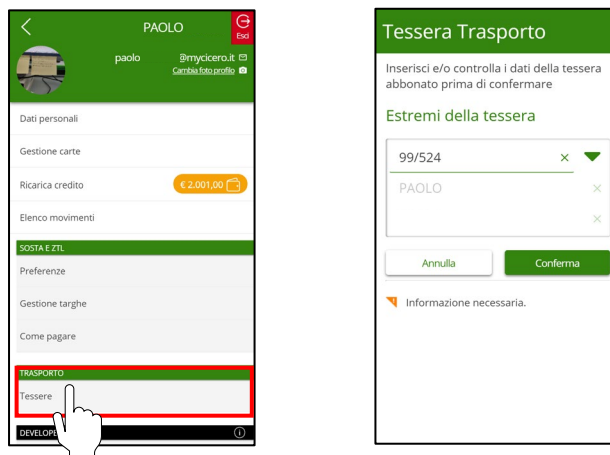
PAOLO

Esci

paolo

@mycicero.it

Cambia foto profilo

Dati personali

Gestione carte

Ricarica credito

€ 2.001,00

Elenco movimenti

SOSTA E ZTL

Preferenze

Gestione targhe

Come pagare

TRASPORTO

Tessere

DEVELOPE

Tessera Trasporto

Inserisci e/o controlla i dati della tessera abbonato prima di confermare

Estremi della tessera

99/524

PAOLO

Annulla

Conferma

Informazione necessaria.